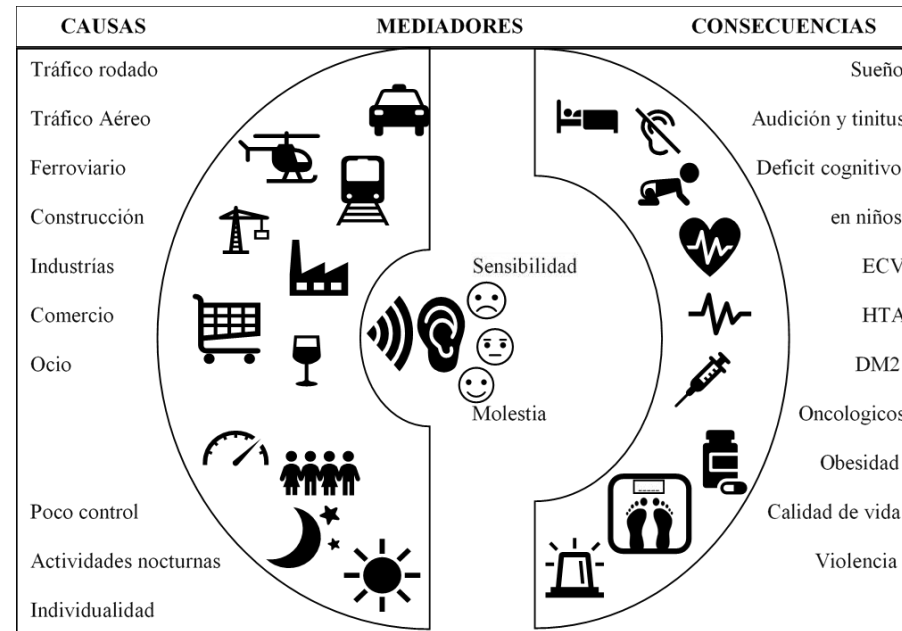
| CAUSAS | MEDIADORES | CONSECUENCIAS |
|---|---|---|
| Tráfico rodado | | Sueño |
| Tráfico Aéreo | | Audición y tinitus |
| Ferroviario | | Deficit cognitivo |
| Construcción | | en niños |
| Industrías | Sensibilidad | ECV |
| Comercio | | HTA |
| Ocio | | DM2 |
| | Molestia | Oncologicos |
| | | Obesidad |
| Poco control | | Calidad de vida |
| Actividades nocturnas | | Violencia |
| Individualidad | | |